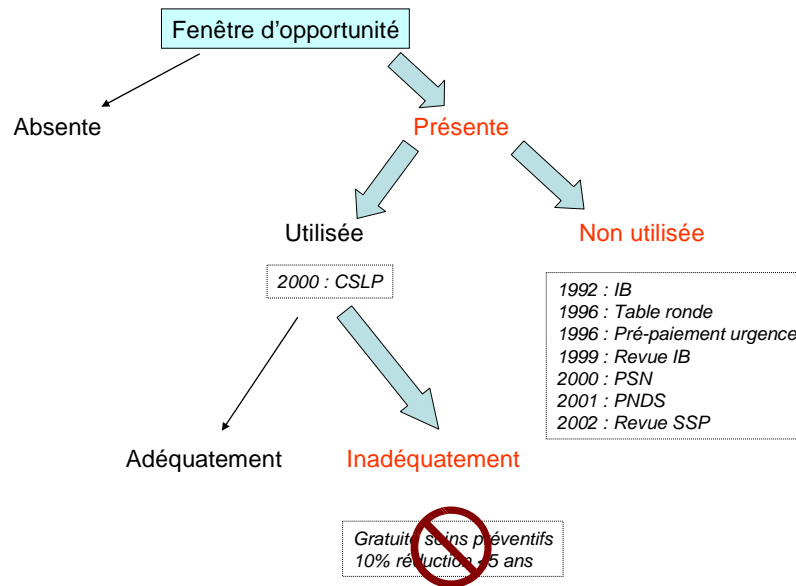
Fenêtre d'opportunité

Absente

Présente

Utilisée

Non utilisée

2000 : CSLP

1992 : IB
1996 : Table ronde
1996 : Pré-paiement urgence
1999 : Revue IB
2000 : PSN
2001 : PNDS
2002 : Revue SSP

Adéquatement

Inadéquatement

Gratuite soins préventifs
10% réduction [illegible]5 ans